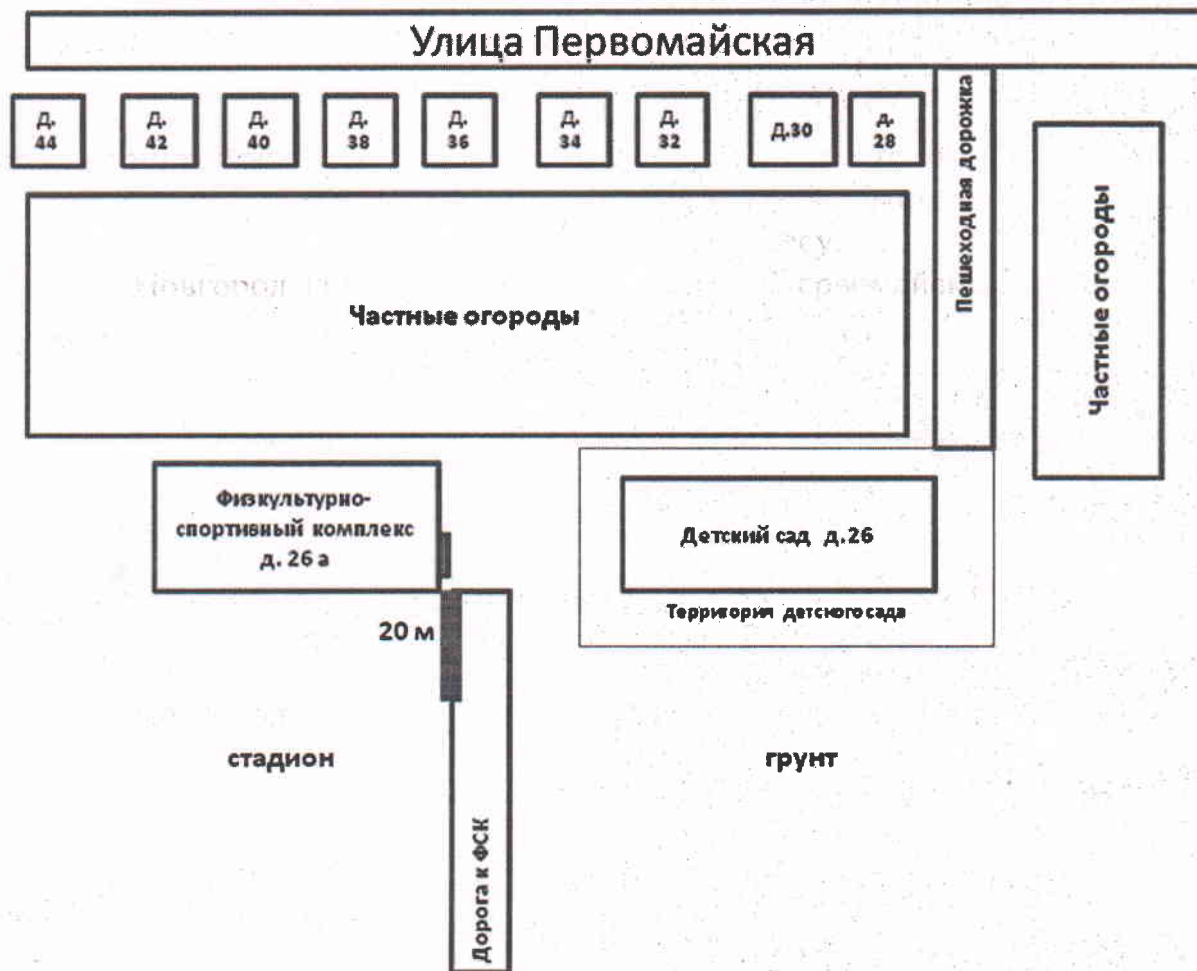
Улица Первомайская

д. 44

д. 42

д. 40

д. 38

д. 36

д. 34

д. 32

д.30

д. 28

Пешеходная дорожка

Частные огороды

Частные огороды

Физкультурно-спортивный комплекс д. 26 а

Детский сад д.26

Территория детского сада

20 м

стадион

грунт

Дорога к ФСК